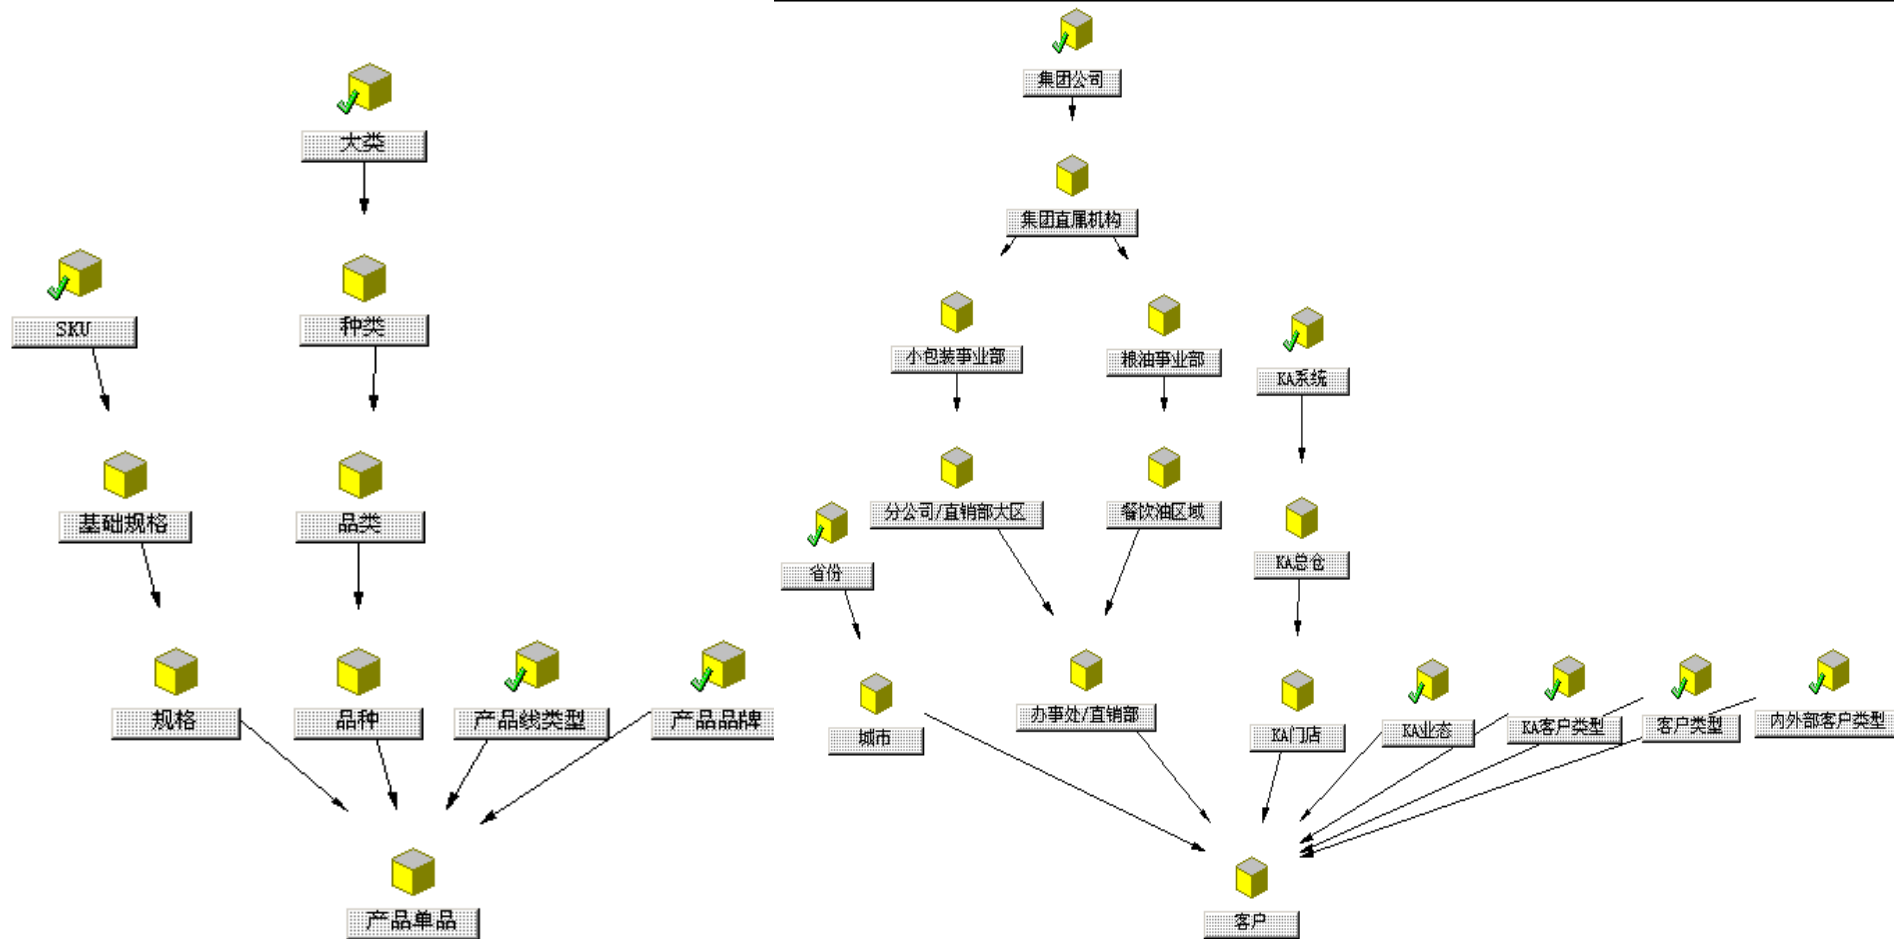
大类

种类

品类

品种

SKU

基础规格

规格

产品线类型

产品品牌

产品单品

集团公司

集团直属机构

小包装事业部

粮油事业部

KA系统

分公司/直销部大区

餐饮油区域

KA总仓

省份

城市

办事处/直销部

KA门店

KA业态

KA客户类型

客户类型

内外部客户类型

客户